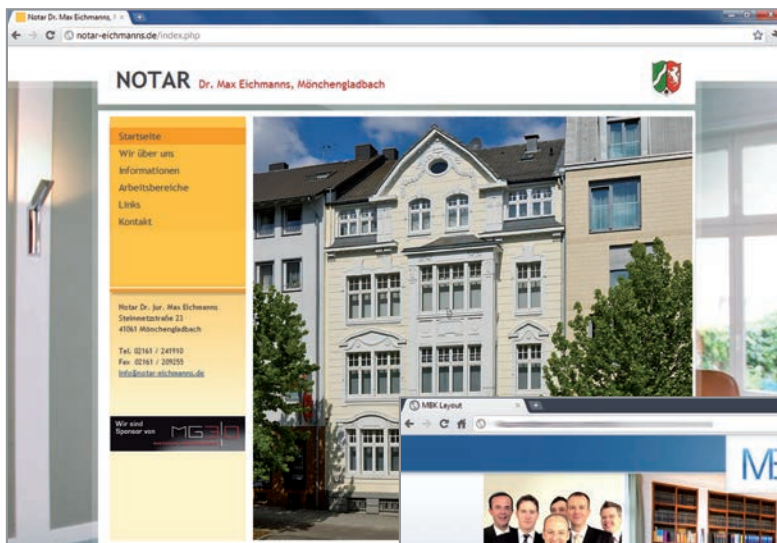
Notar Dr. Max Eichmanns, I ×

notar-eichmanns.de/index.php

NOTAR Dr. Max Eichmanns, Mönchengladbach

Startseite
Wir über uns
Informationen
Arbeitsbereiche
Links
Kontakt

Notar Dr. jur. Max Eichmanns
Steinmetzstraße 23
41061 Mönchengladbach

Tel. 02161 / 241910
Fax 02161 / 209255
info@notar-eichmanns.de

Wir sind Sponsor von MG3D

MBK Layout ×

MB